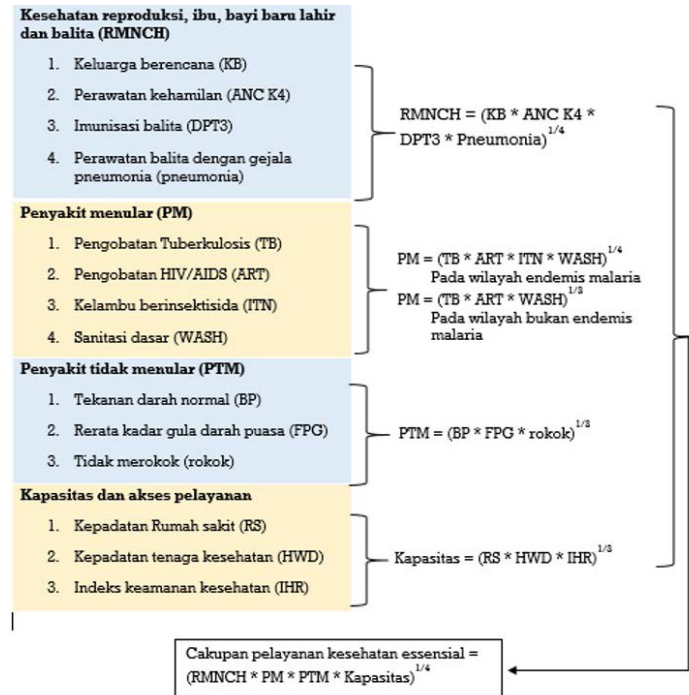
**Kesehatan reproduksi, ibu, bayi baru lahir dan balita (RMNCH)**

1. Keluarga berencana (KB)
2. Perawatan kehamilan (ANC K4)
3. Imunisasi balita (DPT3)
4. Perawatan balita dengan gejala pneumonia (pneumonia)

RMNCH = (KB * ANC K4 * DPT3 * Pneumonia)$^{1/4}$

**Penyakit menular (PM)**

1. Pengobatan Tuberkulosis (TB)
2. Pengobatan HIV/AIDS (ART)
3. Kelambu berinsektisida (ITN)
4. Sanitasi dasar (WASH)

PM = (TB * ART * ITN * WASH)$^{1/4}$
Pada wilayah endemis malaria
PM = (TB * ART * WASH)$^{1/3}$
Pada wilayah bukan endemis malaria

**Penyakit tidak menular (PTM)**

1. Tekanan darah normal (BP)
2. Rerata kadar gula darah puasa (FPG)
3. Tidak merokok (rokok)

PTM = (BP * FPG * rokok)$^{1/3}$

**Kapasitas dan akses pelayanan**

1. Kepadatan Rumah sakit (RS)
2. Kepadatan tenaga kesehatan (HWD)
3. Indeks keamanan kesehatan (IHR)

Kapasitas = (RS * HWD * IHR)$^{1/3}$

Cakupan pelayanan kesehatan essensial = (RMNCH * PM * PTM * Kapasitas)$^{1/4}$